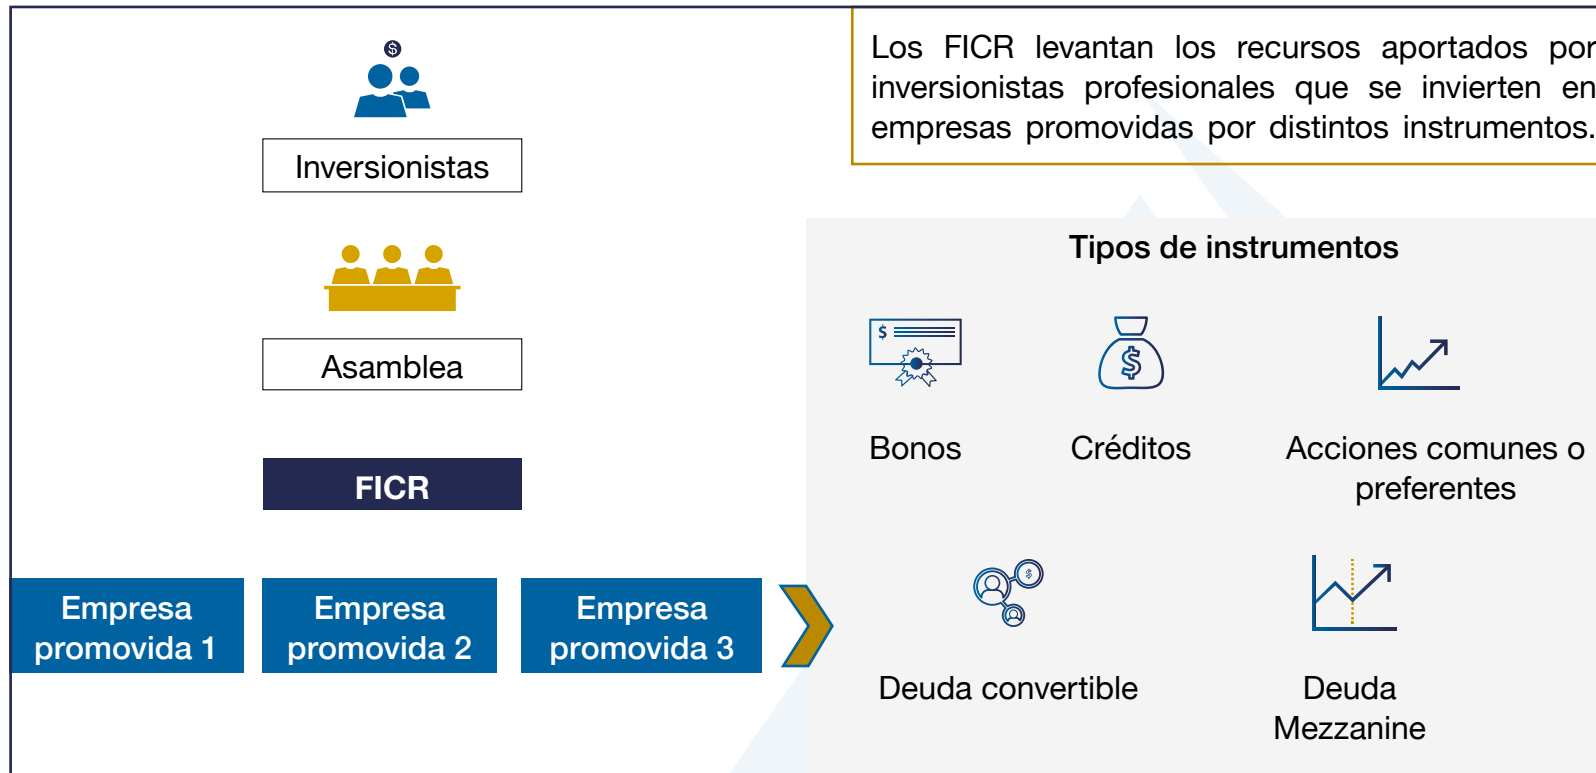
Los FICR levantan los recursos aportados por inversionistas profesionales que se invierten en empresas promovidas por distintos instrumentos.

$

Inversionistas

Asamblea

FICR

Empresa promovida 1

Empresa promovida 2

Empresa promovida 3

Tipos de instrumentos

$

$

Bonos

Créditos

Acciones comunes o preferentes

$

Deuda convertible

Deuda Mezzanine